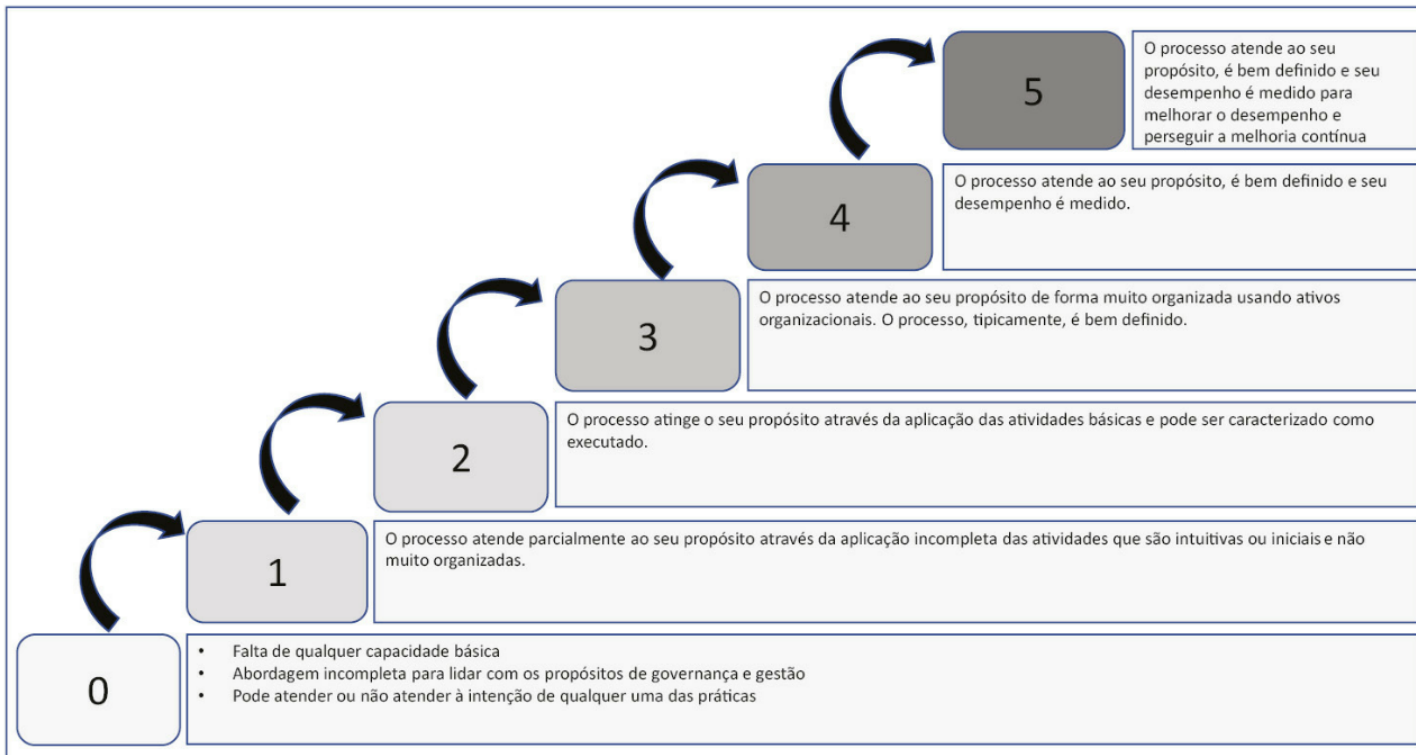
5

O processo atende ao seu propósito, é bem definido e seu desempenho é medido para melhorar o desempenho e perseguir a melhoria contínua

4

O processo atende ao seu propósito, é bem definido e seu desempenho é medido.

3

O processo atende ao seu propósito de forma muito organizada usando ativos organizacionais. O processo, tipicamente, é bem definido.

2

O processo atinge o seu propósito através da aplicação das atividades básicas e pode ser caracterizado como executado.

1

O processo atende parcialmente ao seu propósito através da aplicação incompleta das atividades que são intuitivas ou iniciais e não muito organizadas.

0

- Falta de qualquer capacidade básica
- Abordagem incompleta para lidar com os propósitos de governança e gestão
- Pode atender ou não atender à intenção de qualquer uma das práticas